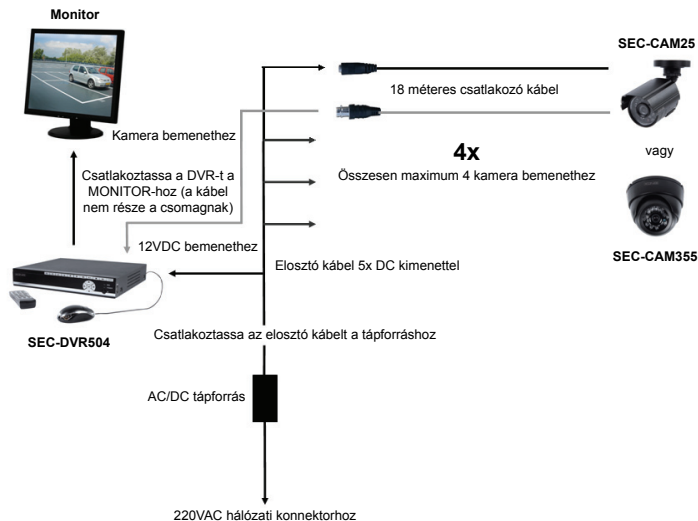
Monitor

SEC-CAM25

18 méteres csatlakozó kábel

Kamera bemenethez

4x

vagy

Csatlakoztassa a DVR-t a MONITOR-hoz (a kábel nem része a csomagnak)

Összesen maximum 4 kamera bemenethez

12VDC bemenethez

SEC-CAM355

Elosztó kábel 5x DC kimenettel

SEC-DVR504

Csatlakoztassa az elosztó kábelt a tápforráshoz

AC/DC tápforrás

220VAC hálózati konnektorhoz